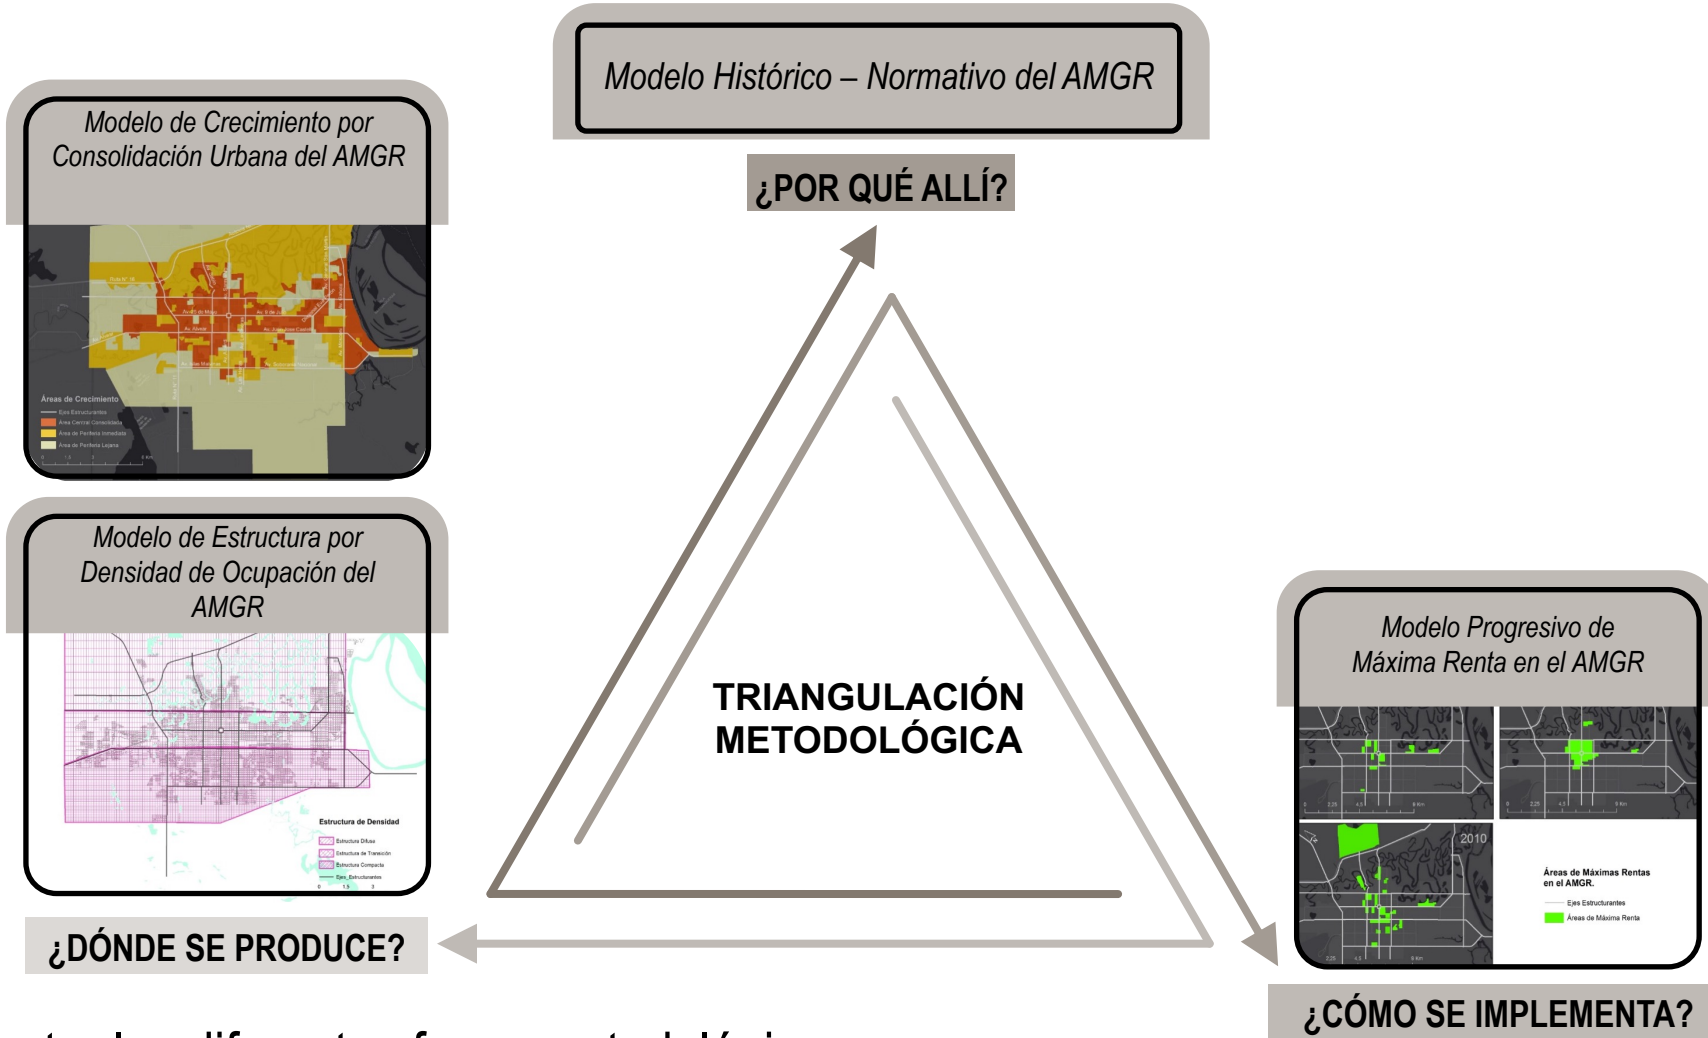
Modelo Histórico – Normativo del AMGR

¿POR QUÉ ALLÍ?

Modelo de Crecimiento por Consolidación Urbana del AMGR

Áreas de Crecimiento
Ejes Estructurantes
Área Central Consolidada
Área de Periferia Inmediata
Área de Periferia Lejana

Modelo de Estructura por Densidad de Ocupación del AMGR

Estructura de Densidad
Estructura Difusa
Estructura de Transición
Estructura Compacta
Ejes Estructurantes

TRIANGULACIÓN METODOLÓGICA

Modelo Progresivo de Máxima Renta en el AMGR

2010

Áreas de Máximas Rentas en el AMGR.
Ejes Estructurantes
Áreas de Máxima Renta

¿DÓNDE SE PRODUCE?

¿CÓMO SE IMPLEMENTA?

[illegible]